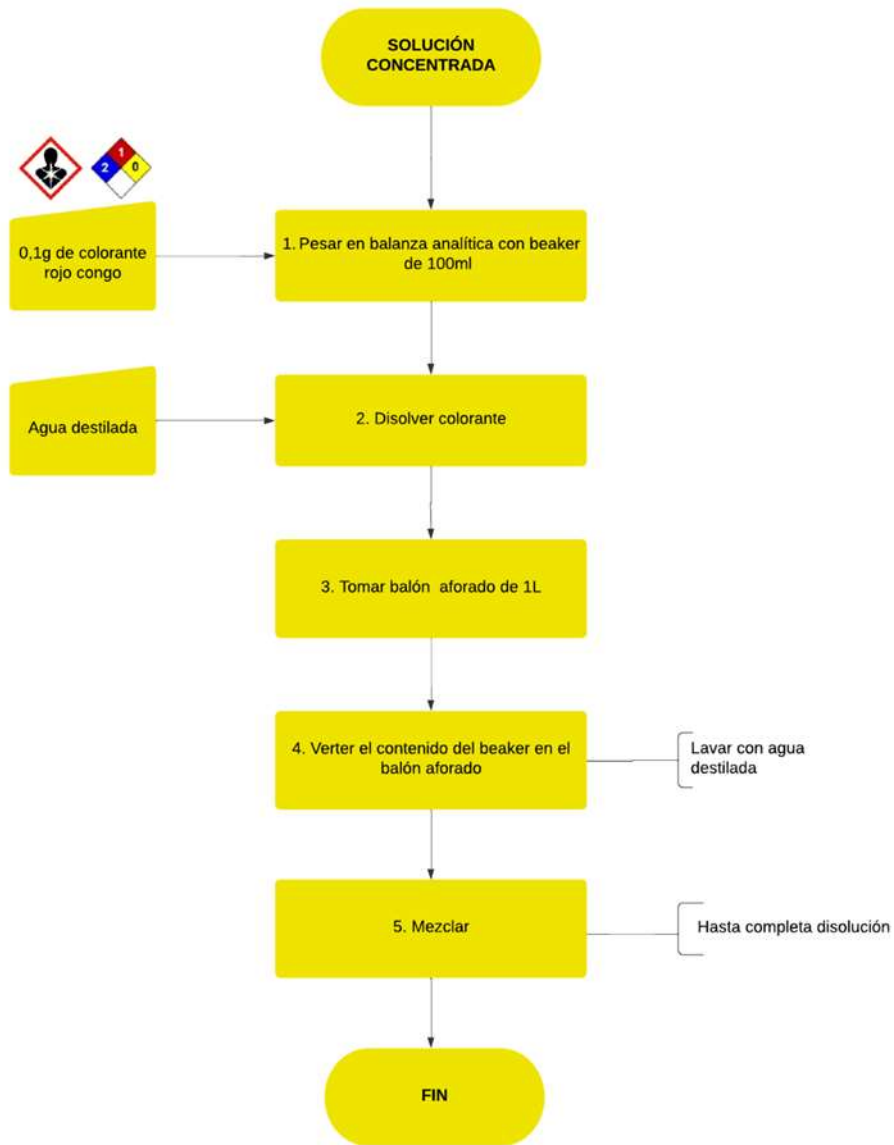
SOLUCIÓN CONCENTRADA

1
2 0

0,1g de colorante rojo congo

1. Pesar en balanza analítica con beaker de 100ml

Agua destilada

2. Disolver colorante

3. Tomar balón aforado de 1L

4. Verter el contenido del beaker en el balón aforado

Lavar con agua destilada

5. Mezclar

Hasta completa disolución

FIN